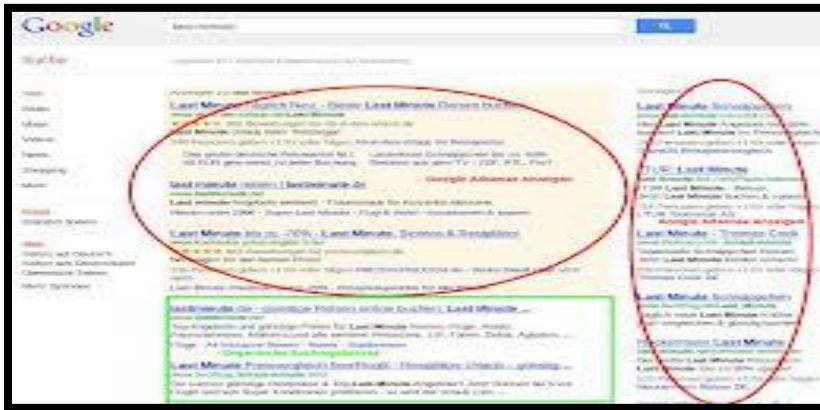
Google

Suche

Last Minute | Jetzt Neu - Beste Last Minute Reisen buchen

Google Adwords Anzeigen

last minute reisen | lastminute.de

Last Minute bis zu -70% - Last Minute, Reisen & Angebote

lastminute.de - günstige Reisen online buchen: Last Minute ...

Organische Suchergebnisse

Last Minute Preisvergleich Reisen - Angebote Check - günstig ...

Last Minute Schnäppchen

TUI: Last Minute

Google Adwords Anzeigen

Last Minute - Thomas Cook

Last Minute Schnäppchen

Reiseschnäppchen Last Minute

Last Minute